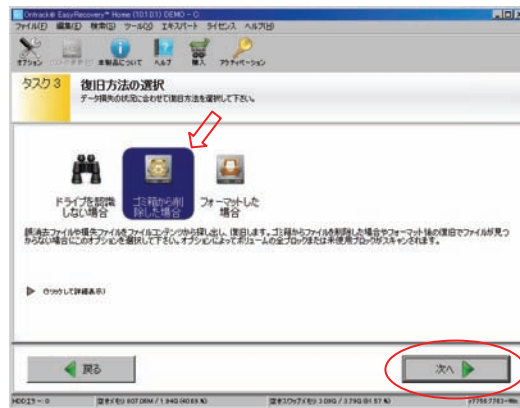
Ontrack® EasyRecovery™ Home (10.1.0.1) DEMO - C:
ファイル(F) 編集(E) 検索(S) ツール(O) エキスパート ライセンス ヘルプ(H)
オプション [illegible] 本製品について ヘルプ 購入 アクティベーション

タスク 3 復旧方法の選択
データ損失の状況に合わせて復旧方法を選択して下さい。

ドライブを認識しない場合
ゴミ箱から削除した場合
フォーマットした場合

削除済ファイルや損失ファイルをファイルエンジンから探し出し、復旧します。ゴミ箱からファイルを削除した場合やフォーマット後の復旧でファイルが見つからない場合にこのオプションを選択して下さい。オプションによってボリュームの全ブロックまたは未使用ブロックがスキャンされます。

クリックして詳細表示

戻る
次へ

HDDエラー: 0 空きメモリ 807.08M / 1.94G (40.65 %) 空きスワップメモリ 3.06G / 3.79G (81.57 %) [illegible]